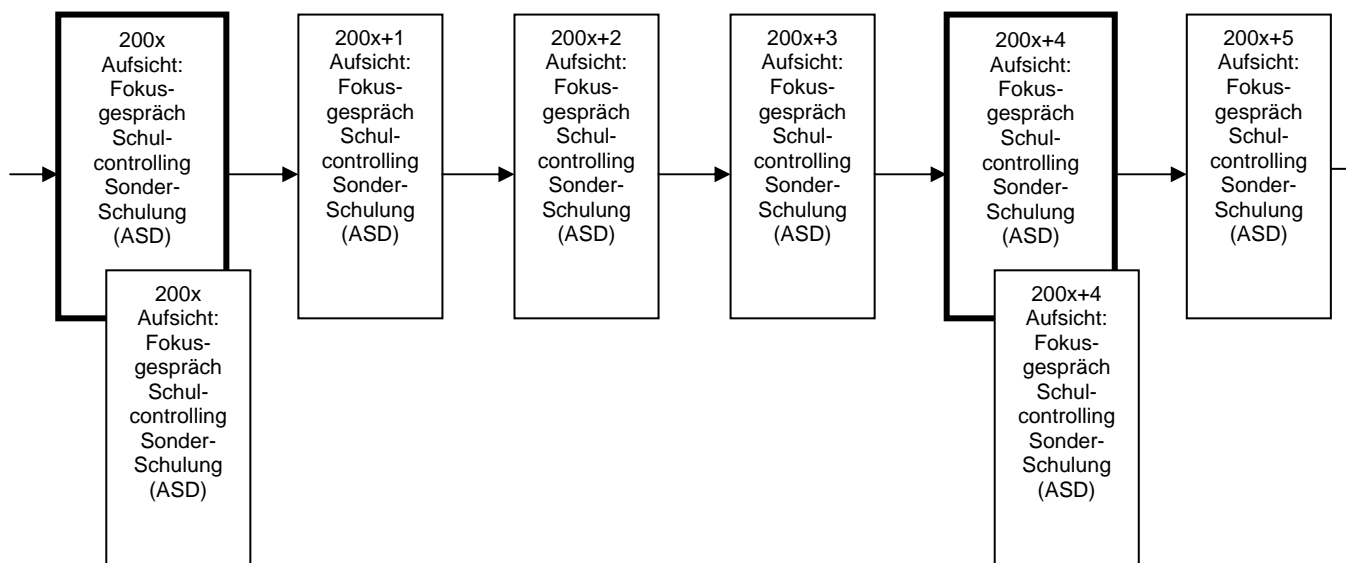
200x
Aufsicht:
Fokusgespräch
Schulcontrolling
Sonder-Schulung
(ASD)

200x
Aufsicht:
Fokusgespräch
Schulcontrolling
Sonder-Schulung
(ASD)

200x+1
Aufsicht:
Fokusgespräch
Schulcontrolling
Sonder-Schulung
(ASD)

200x+2
Aufsicht:
Fokusgespräch
Schulcontrolling
Sonder-Schulung
(ASD)

200x+3
Aufsicht:
Fokusgespräch
Schulcontrolling
Sonder-Schulung
(ASD)

200x+4
Aufsicht:
Fokusgespräch
Schulcontrolling
Sonder-Schulung
(ASD)

200x+4
Aufsicht:
Fokusgespräch
Schulcontrolling
Sonder-Schulung
(ASD)

200x+5
Aufsicht:
Fokusgespräch
Schulcontrolling
Sonder-Schulung
(ASD)